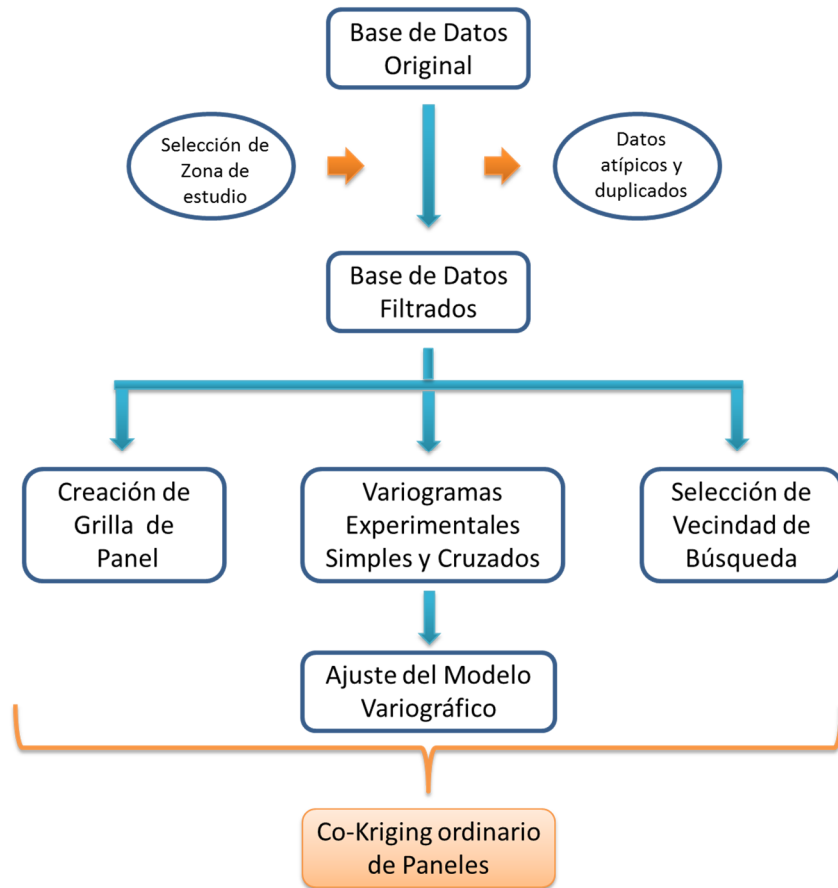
Base de Datos Original

Selección de Zona de estudio

Datos atípicos y duplicados

Base de Datos Filtrados

Creación de Grilla de Panel

Variogramas Experimentales Simples y Cruzados

Selección de Vecindad de Búsqueda

Ajuste del Modelo Variográfico

Co-Kriging ordinario de Paneles